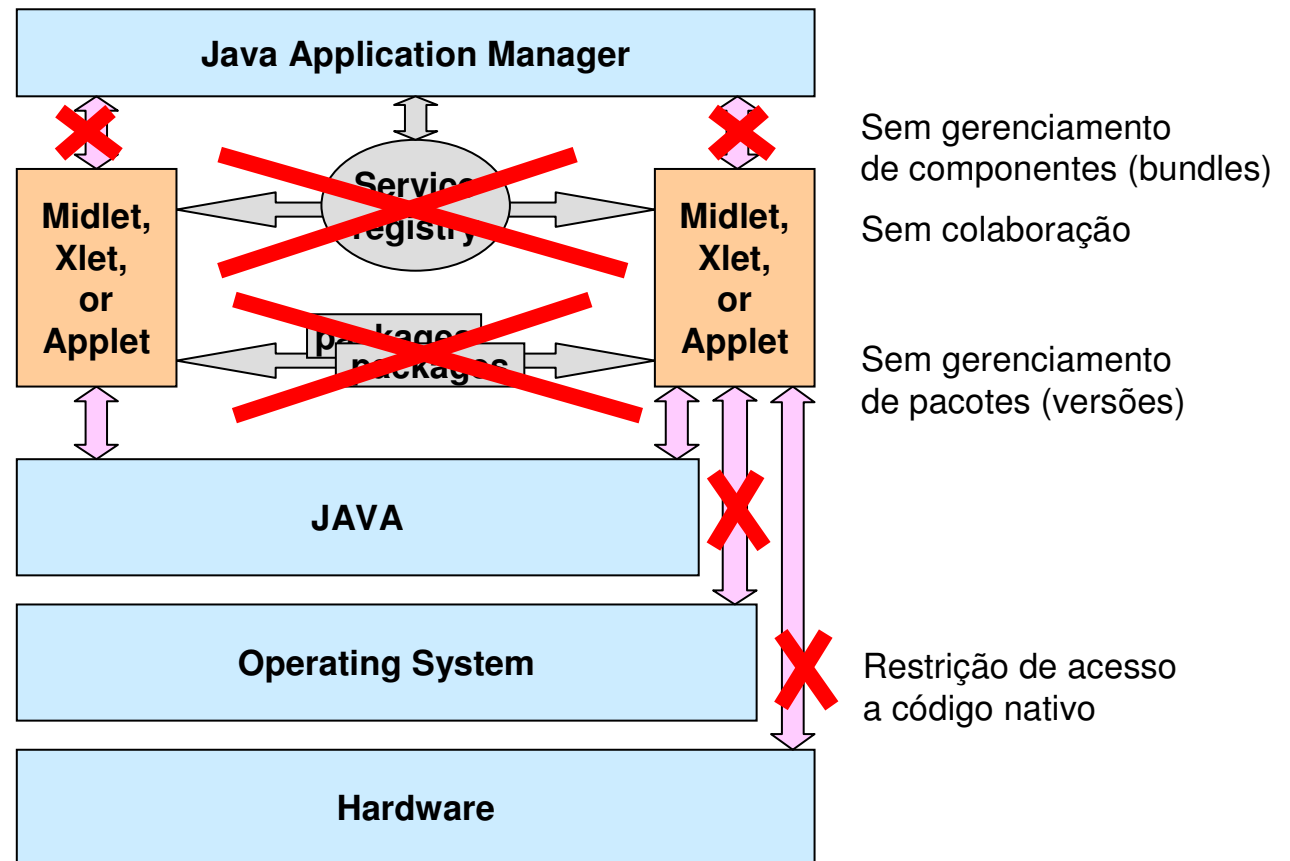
Java Application Manager

Midlet, Xlet, or Applet

Service registry

packages
packages

Midlet, Xlet, or Applet

JAVA

Operating System

Hardware

Sem gerenciamento de componentes (bundles)

Sem colaboração

Sem gerenciamento de pacotes (versões)

Restrição de acesso a código nativo